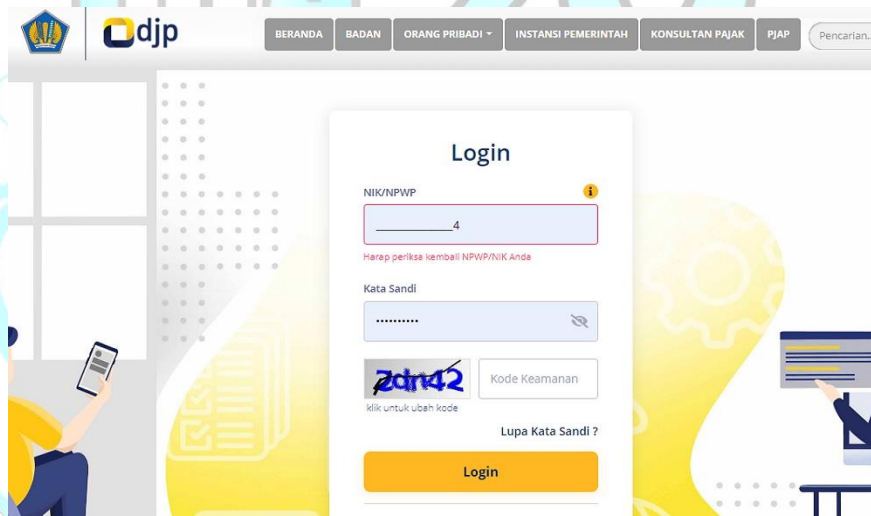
djp

BERANDA BADAN ORANG PRIBADI INSTANSI PEMERINTAH KONSULTAN PAJAK PJAP Pencarian..

Login

NIK/NPWP

__________4

Harap periksa kembali NPWP/NIK Anda

Kata Sandi

..........

2dn42

Kode Keamanan

klik untuk ubah kode

Lupa Kata Sandi ?

Login